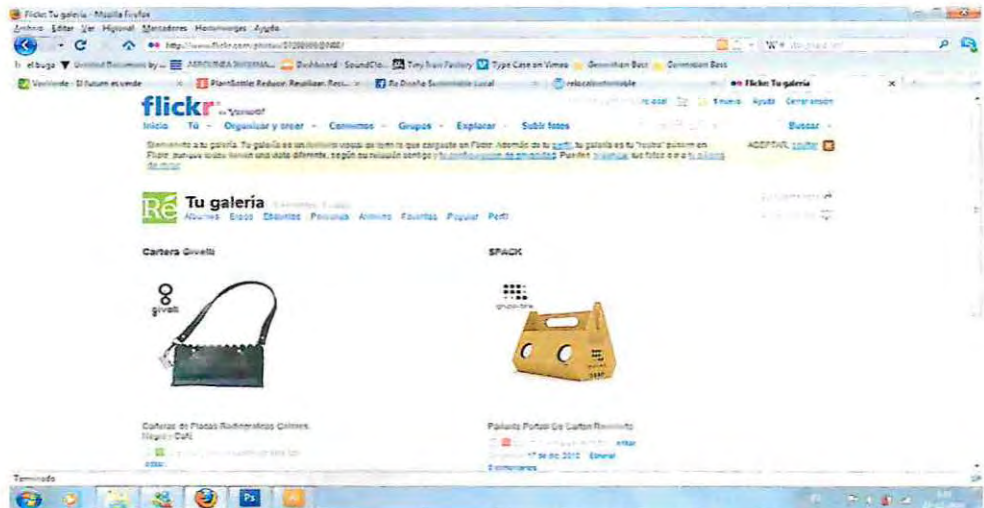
Flickr: Tu galería - Mozilla Firefox

Archivo Editar Ver Historial Marcadores Herramientas Ayuda

http://www.flickr.com/photos/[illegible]

el buga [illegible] Dashboard · SoundClo... Tiny Font Factory Type Case on Vimeo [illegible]

Verkiverde - El futuro es verde | PlantBottle: Reducir, Reutilizar, Reci... | Re Diseño Sustentable Local | relocalsustentable | Flickr: Tu galería

flickr de YAHOO!

Inicio Tú Organizar y crear Contactos Grupos Explorar Subir fotos

Buscar

Bienvenido a tu galería. Tu galería es un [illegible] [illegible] Flickr. Además de tu perfil, tu galería es tu "rostro" público en Flickr, aunque todos tienen una vista diferente, según su relación contigo y tu configuración de privacidad. Puedes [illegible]

ACEPTAR, ocultar

Ré Tu galería

Álbumes Sitios Etiquetas Personas Archivo Favoritas Popular Perfil

Cartera Givelli

givelli

Carteras de Placas Radiográficas Colores Negro y Café

SPACK

Parlante Portátil de Cartón Reciclado

17 de dic 2010 Editar

0 comentarios

Terminado

Ps